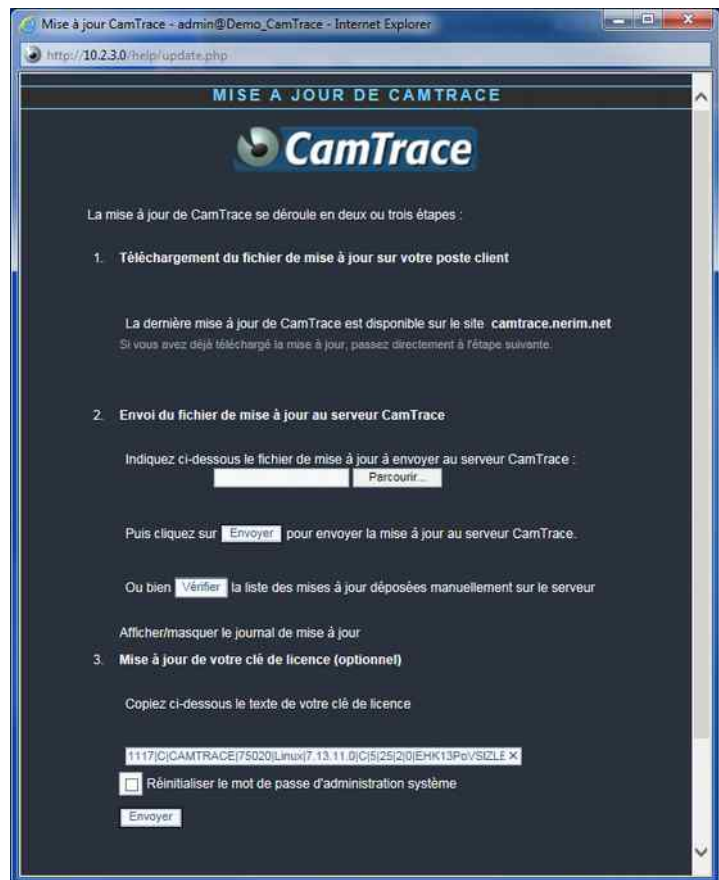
Mise à jour CamTrace - admin@Demo_CamTrace - Internet Explorer

http://10.2.3.0/help/update.php

MISE A JOUR DE CAMTRACE

CamTrace

La mise à jour de CamTrace se déroule en deux ou trois étapes :

1. Téléchargement du fichier de mise à jour sur votre poste client

La dernière mise à jour de CamTrace est disponible sur le site camtrace.nerim.net
Si vous avez déjà téléchargé la mise à jour, passez directement à l'étape suivante.

2. Envoi du fichier de mise à jour au serveur CamTrace

Indiquez ci-dessous le fichier de mise à jour à envoyer au serveur CamTrace :
Parcourir...

Puis cliquez sur Envoyer pour envoyer la mise à jour au serveur CamTrace.

Ou bien Vérifier la liste des mises à jour déposées manuellement sur le serveur

Afficher/masquer le journal de mise à jour

3. Mise à jour de votre clé de licence (optionnel)

Copiez ci-dessous le texte de votre clé de licence

1117|C|CAMTRACE|75020|Linux|7.13.11.0|C|5|25|2|0|EHK13PoVSIZLE ×

Réinitialiser le mot de passe d'administration système

Envoyer